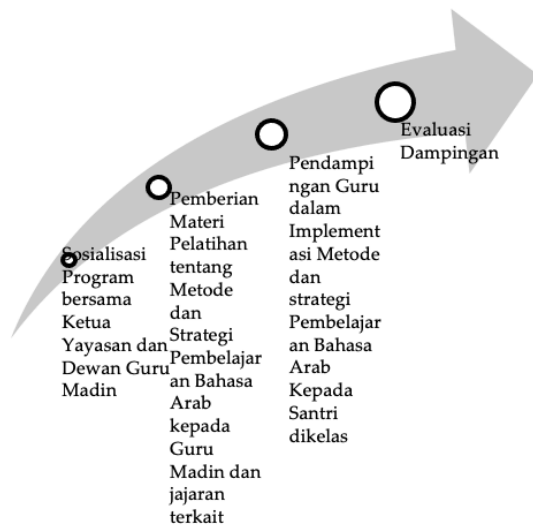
Sosialisasi Program bersama Ketua Yayasan dan Dewan Guru Madin

Pemberian Materi Pelatihan tentang Metode dan Strategi Pembelajaran Bahasa Arab kepada Guru Madin dan jajaran terkait

Pendampingan Guru dalam Implementasi Metode dan strategi Pembelajaran Bahasa Arab Kepada Santri dikelas

Evaluasi Dampingan